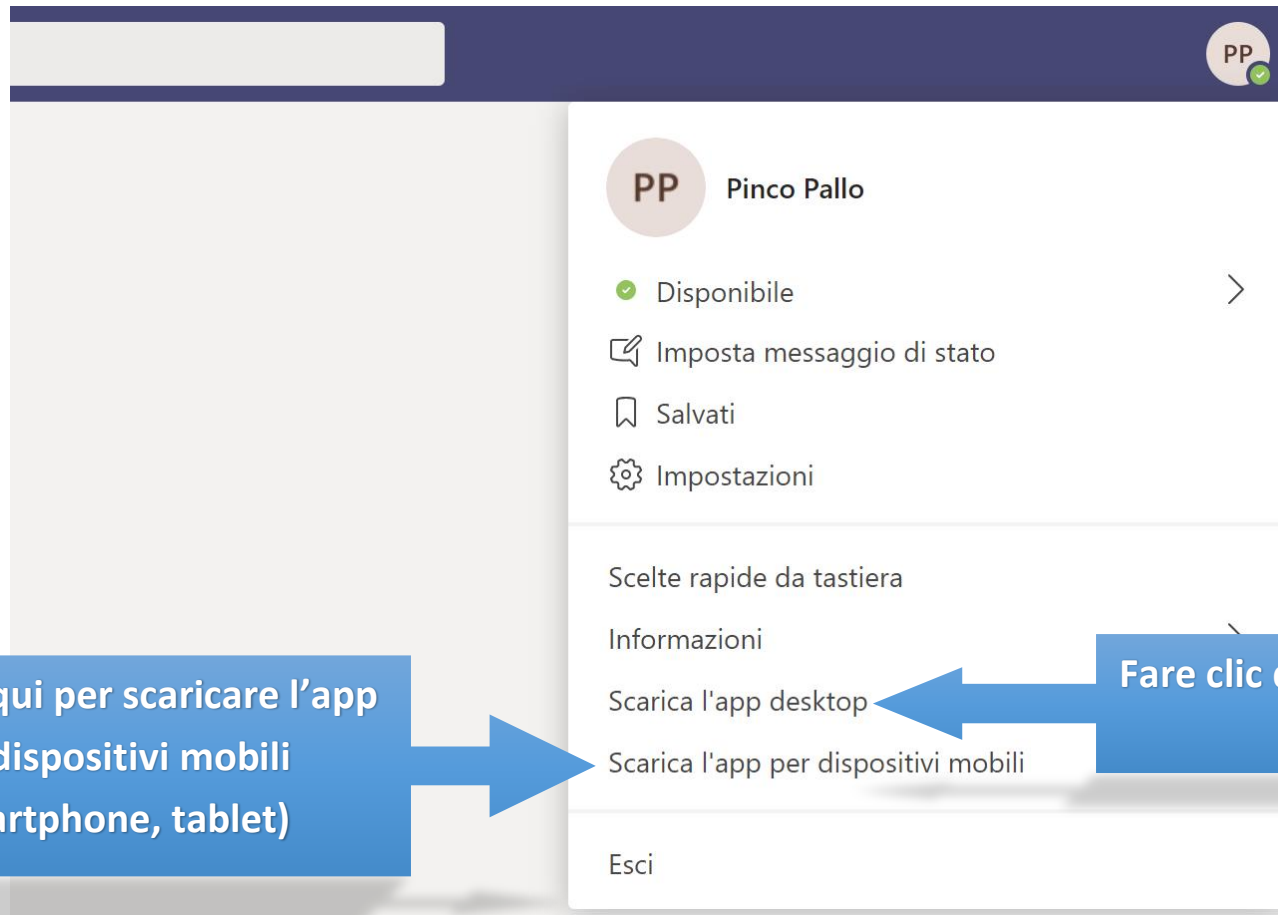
PP

PP Pinco Pallo

Disponibile

Imposta messaggio di stato

Salvati

Impostazioni

Scelte rapide da tastiera

Informazioni

Scarica l'app desktop

Scarica l'app per dispositivi mobili

Esci

qui per scaricare l’app dispositivi mobili artphone, tablet)

Fare clic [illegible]